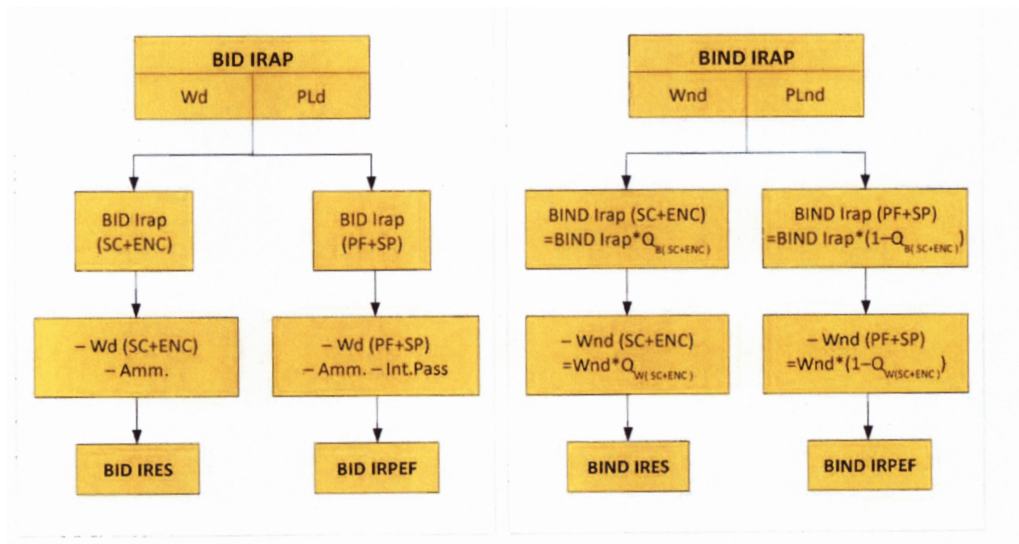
BID IRAP

Wd | PLd

BID Irap (SC+ENC)

BID Irap (PF+SP)

– Wd (SC+ENC) – Amm.

– Wd (PF+SP) – Amm. – Int.Pass

BID IRES

BID IRPEF

BIND IRAP

Wnd | PLnd

BIND Irap (SC+ENC) =BIND Irap*$Q_{B(SC+ENC)}$

BIND Irap (PF+SP) =BIND Irap*$(1-Q_{B(SC+ENC)})$

– Wnd (SC+ENC) =Wnd*$Q_{W(SC+ENC)}$

– Wnd (PF+SP) =Wnd*$(1-Q_{W(SC+ENC)})$

BIND IRES

BIND IRPEF